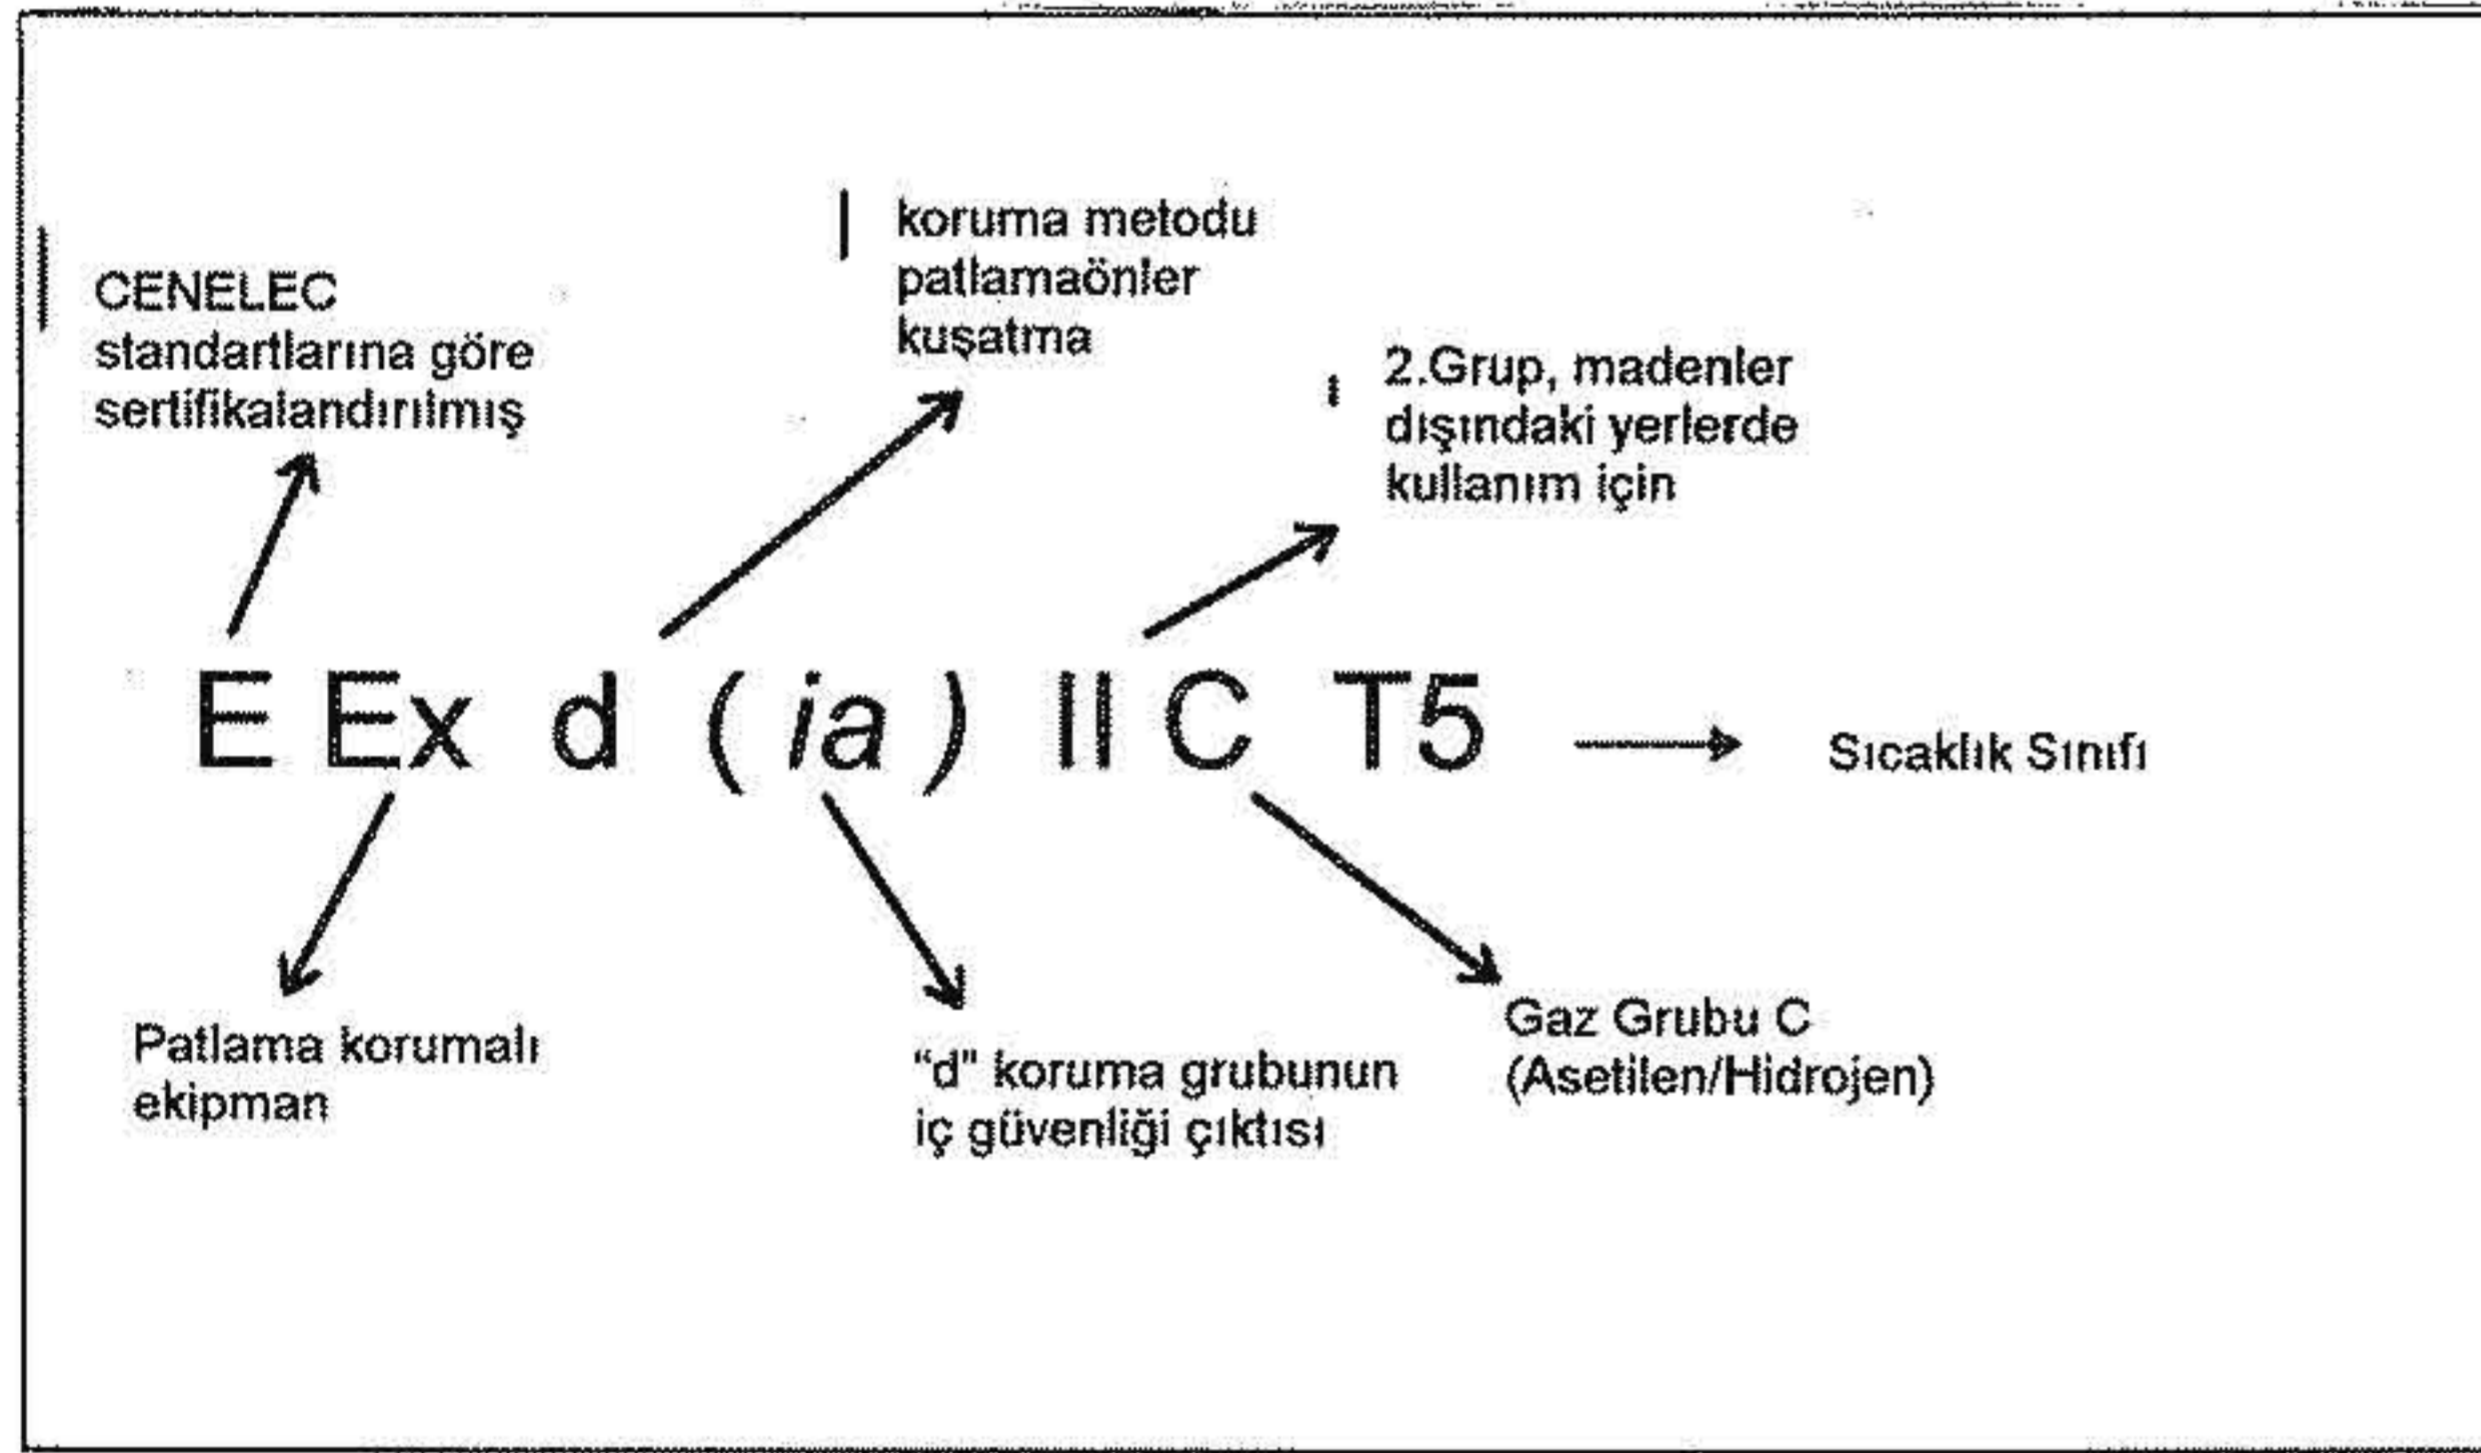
koruma metodu patlamaönler kuşatma

CENELEC standartlarına göre sertifikalandırılmış

2.Grup, madenler dışındaki yerlerde kullanım için

E Ex d ( *ia* ) II C T5

Sıcaklık Sınıfı

Patlama korumalı ekipman

"d" koruma grubunun iç güvenliği çıktısı

Gaz Grubu C (Asetilen/Hidrojen)